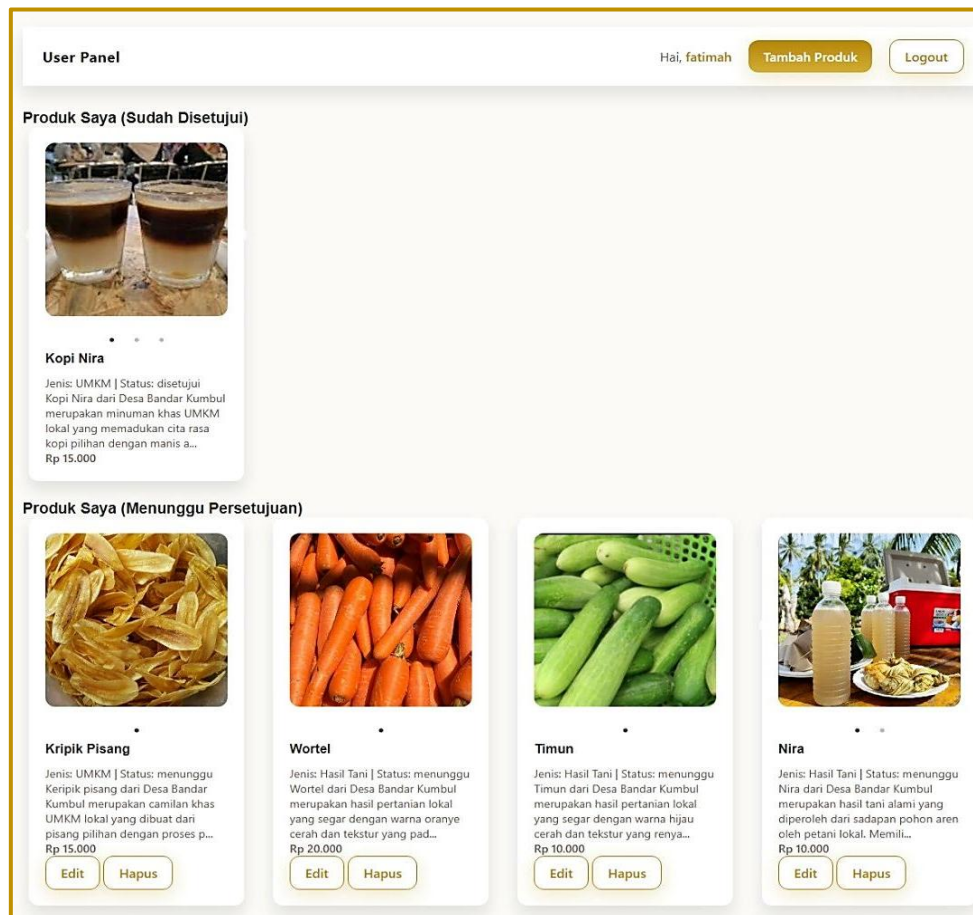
User Panel

Hai, fatimah

Tambah Produk

Logout

Produk Saya (Sudah Disetujui)

Kopi Nira

Jenis: UMKM | Status: disetujui
Kopi Nira dari Desa Bandar Kumbul merupakan minuman khas UMKM lokal yang memadukan cita rasa kopi pilihan dengan manis a...
Rp 15.000

Produk Saya (Menunggu Persetujuan)

Kripik Pisang

Jenis: UMKM | Status: menunggu
Keripik pisang dari Desa Bandar Kumbul merupakan camilan khas UMKM lokal yang dibuat dari pisang pilihan dengan proses p...
Rp 15.000

Edit Hapus

Wortel

Jenis: Hasil Tani | Status: menunggu
Wortel dari Desa Bandar Kumbul merupakan hasil pertanian lokal yang segar dengan warna oranye cerah dan tekstur yang pad...
Rp 20.000

Edit Hapus

Timun

Jenis: Hasil Tani | Status: menunggu
Timun dari Desa Bandar Kumbul merupakan hasil pertanian lokal yang segar dengan warna hijau cerah dan tekstur yang renya...
Rp 10.000

Edit Hapus

Nira

Jenis: Hasil Tani | Status: menunggu
Nira dari Desa Bandar Kumbul merupakan hasil tani alami yang diperoleh dari sadapan pohon aren oleh petani lokal. Memili...
Rp 10.000

Edit Hapus